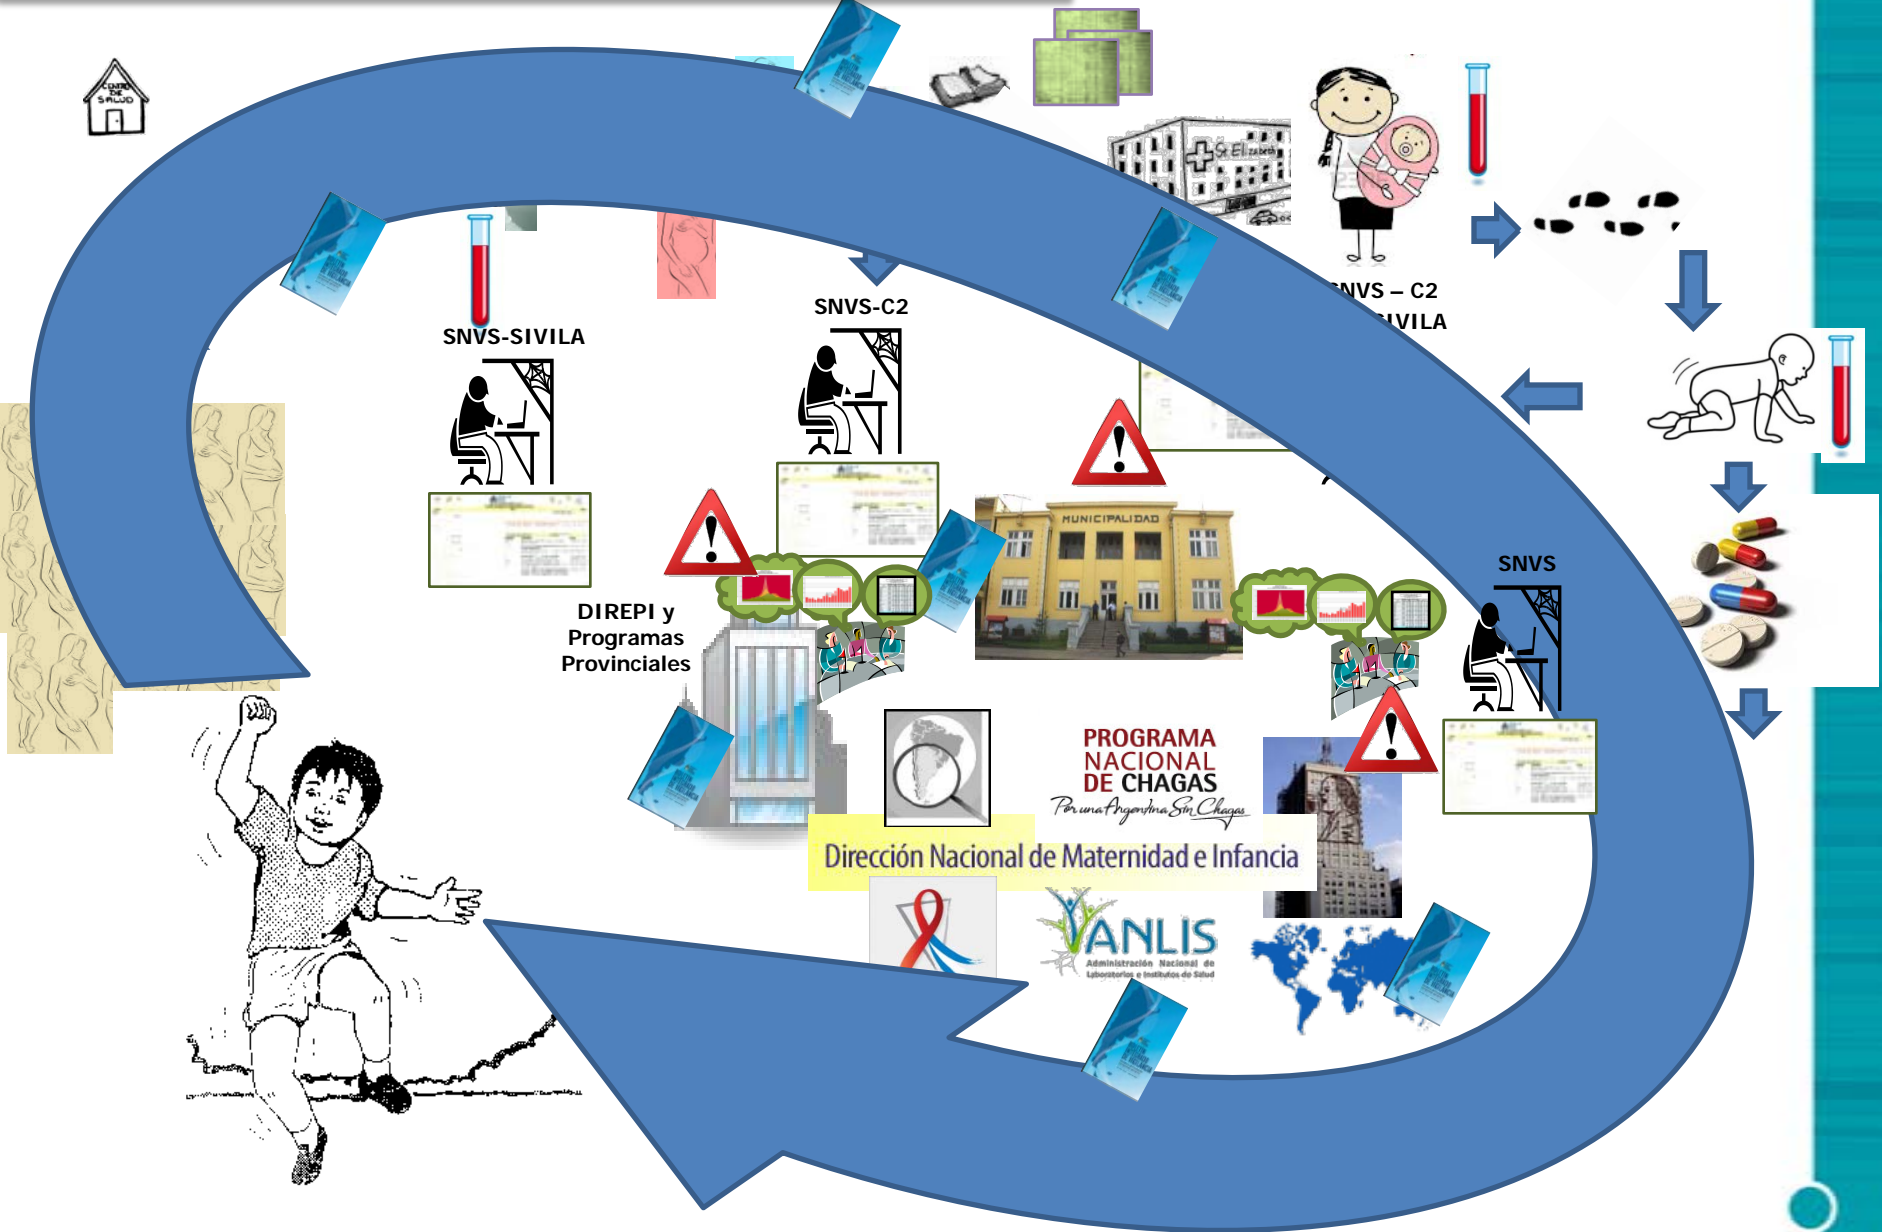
CENTRO DE SALUD

SNVS-SIVILA

SNVS-C2

NVS – C2

IVILA

MUNICIPALIDAD

DIREPI y Programas Provinciales

SNVS

PROGRAMA NACIONAL DE CHAGAS

Por una Argentina Sin Chagas

Dirección Nacional de Maternidad e Infancia

ANLIS

Administración Nacional de Laboratorios e Institutos de Salud